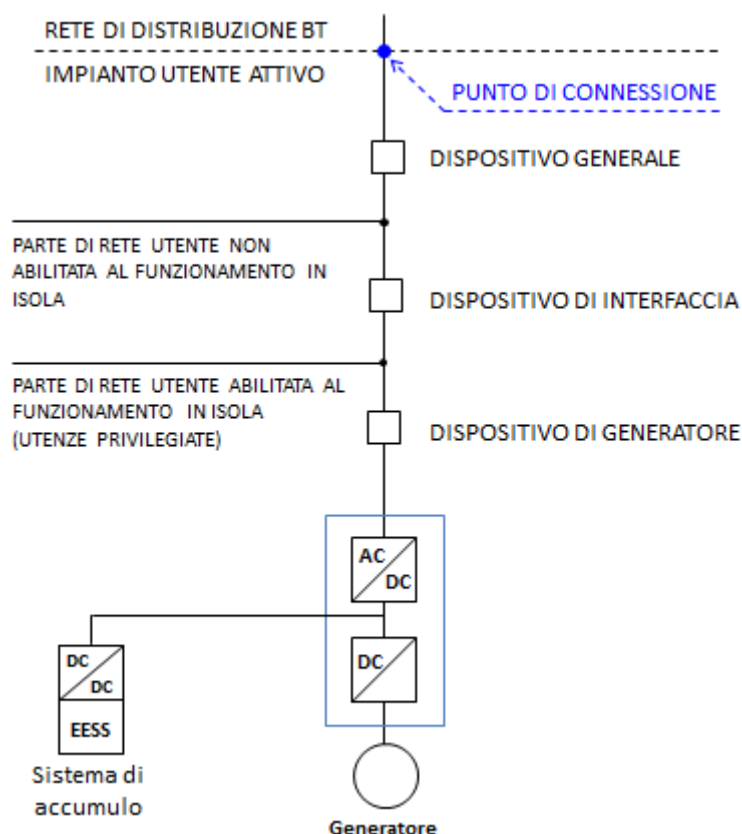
RETE DI DISTRIBUZIONE BT

IMPIANTO UTENTE ATTIVO

PUNTO DI CONNESSIONE

DISPOSITIVO GENERALE

PARTE DI RETE UTENTE NON ABILITATA AL FUNZIONAMENTO IN ISOLA

DISPOSITIVO DI INTERFACCIA

PARTE DI RETE UTENTE ABILITATA AL FUNZIONAMENTO IN ISOLA (UTENZE PRIVILEGIATE)

DISPOSITIVO DI GENERATORE

AC
DC

DC

DC
DC

EESS

Sistema di accumulo

Generatore